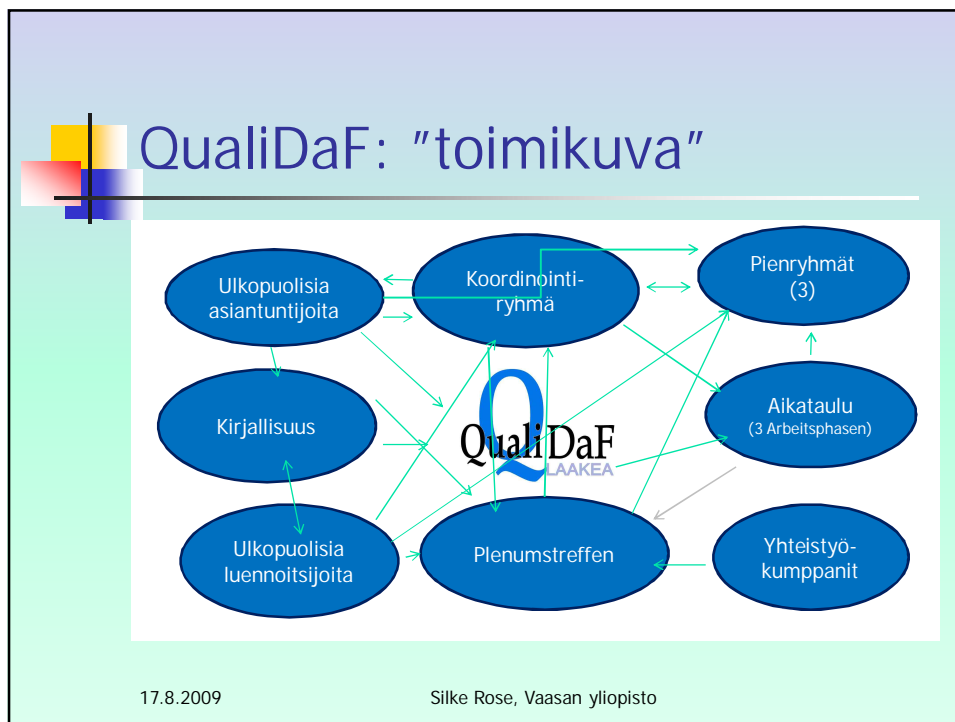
QualiDaF: "toimikuva"

Ulkopuolisia asiantuntijoita

Koordinointiryhmä

Pienryhmät (3)

Kirjallisuus

QualiDaF LAAKEA

Aikataulu (3 Arbeitsphasen)

Ulkopuolisia luennoitsijoita

Plenumstreffen

Yhteistyökumppanit

17.8.2009 Silke Rose, Vaasan yliopisto